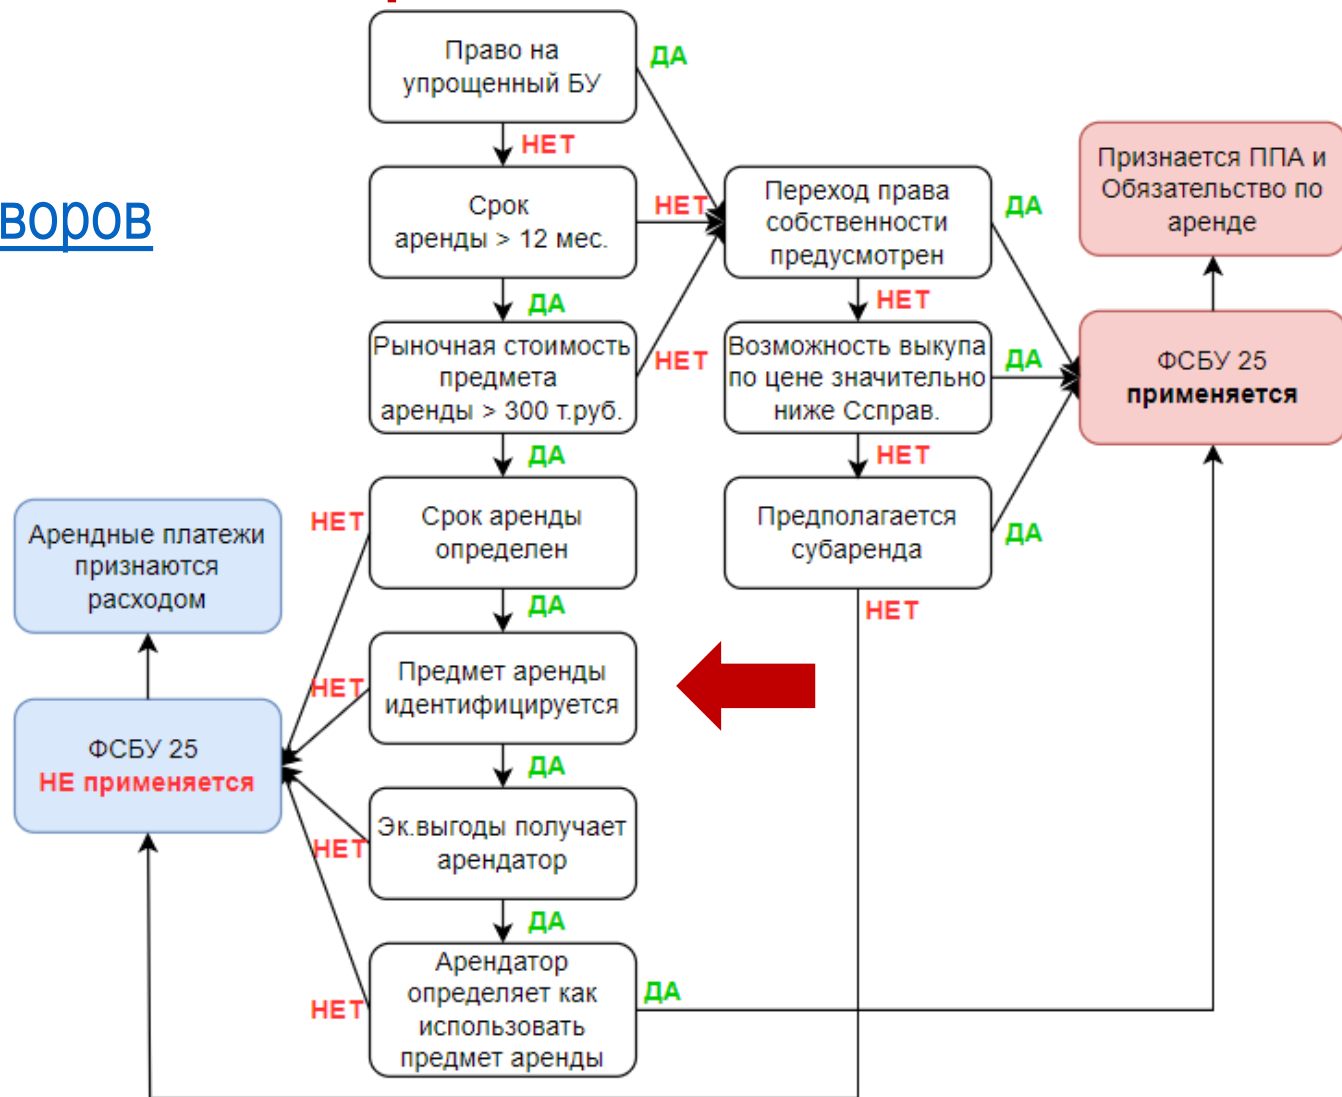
воров

Право на упрощенный БУ

ДА

НЕТ

Срок аренды > 12 мес.

НЕТ

Переход права собственности предусмотрен

ДА

Признается ППА и Обязательство по аренде

ДА

НЕТ

Рыночная стоимость предмета аренды > 300 т.руб.

НЕТ

Возможность выкупа по цене значительно ниже Ссправ.

ДА

ФСБУ 25 **применяется**

ДА

НЕТ

Арендные платежи признаются расходом

НЕТ

Срок аренды определен

Предполагается субаренда

ДА

ДА

НЕТ

НЕТ

Предмет аренды идентифицируется

ФСБУ 25 НЕ применяется

ДА

НЕТ

Эк.выгоды получает арендатор

ДА

НЕТ

Арендатор определяет как использовать предмет аренды

ДА